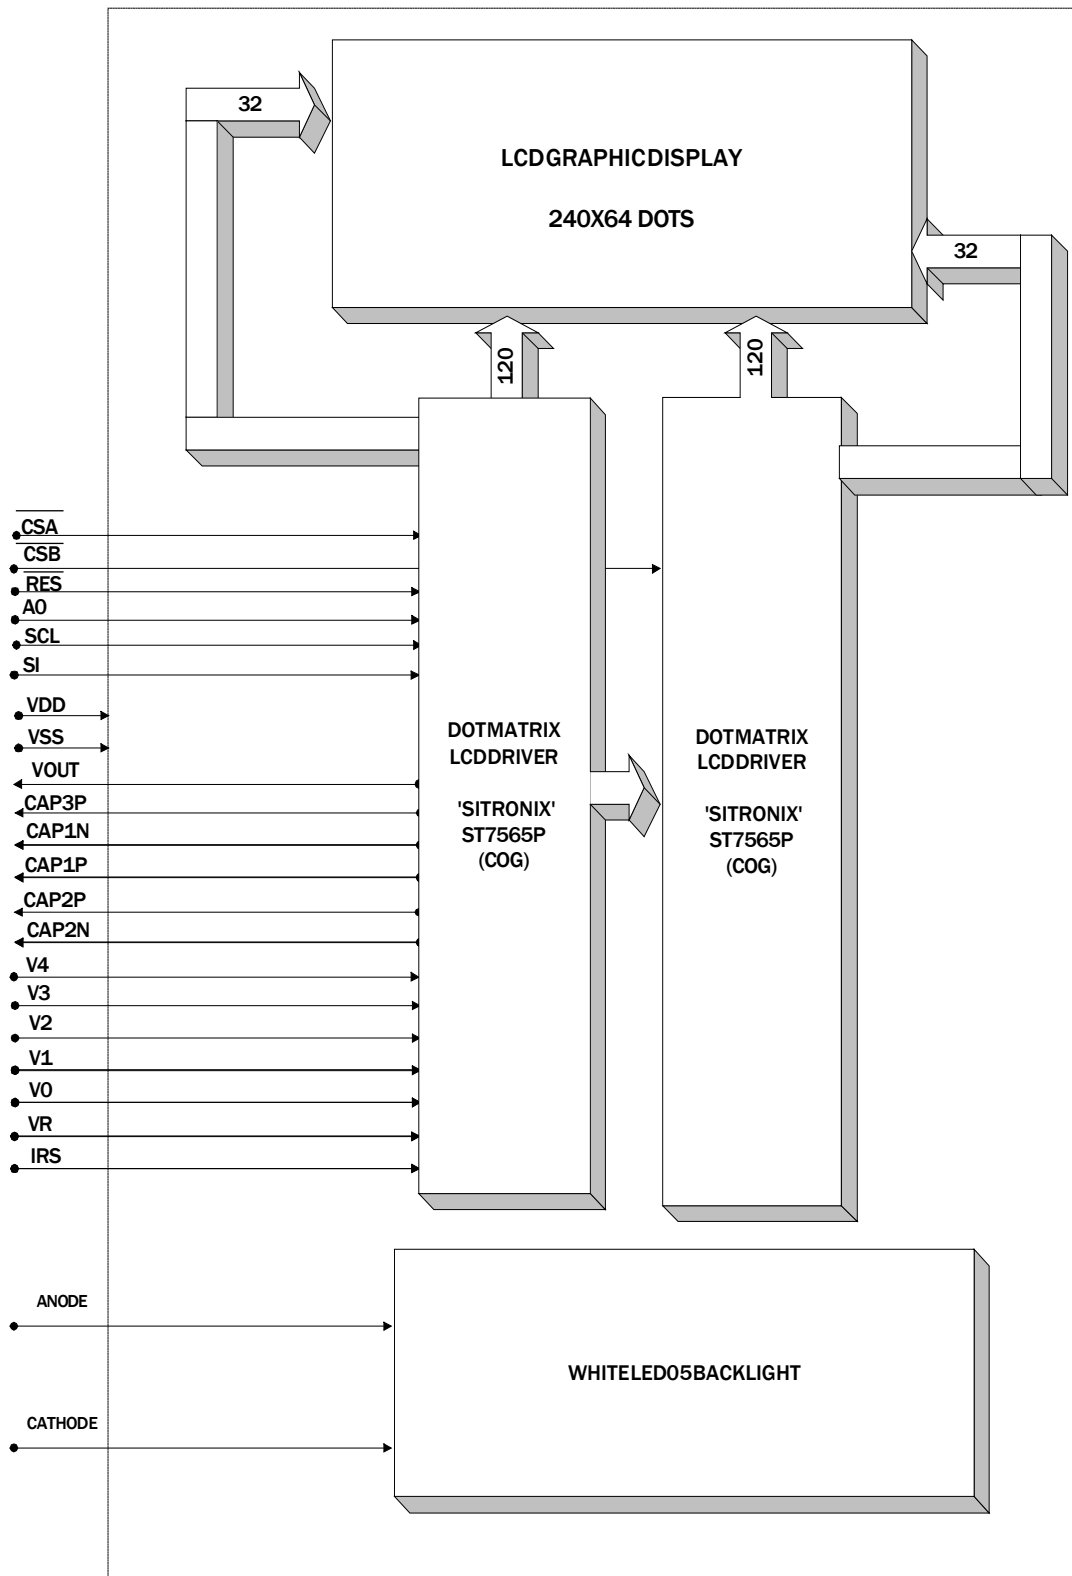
32

LCDGRAPHICDISPLAY

240X64 DOTS

32

120

120

$\overline{CSA}$
$\overline{CSB}$
$\overline{RES}$
A0
SCL
SI
VDD
VSS
VOUT
CAP3P
CAP1N
CAP1P
CAP2P
CAP2N
V4
V3
V2
V1
V0
VR
IRS

DOTMATRIX
LCDDRIVER

'SITRONIX'
ST7565P
(COG)

DOTMATRIX
LCDDRIVER

'SITRONIX'
ST7565P
(COG)

ANODE

CATHODE

WHITELED05BACKLIGHT